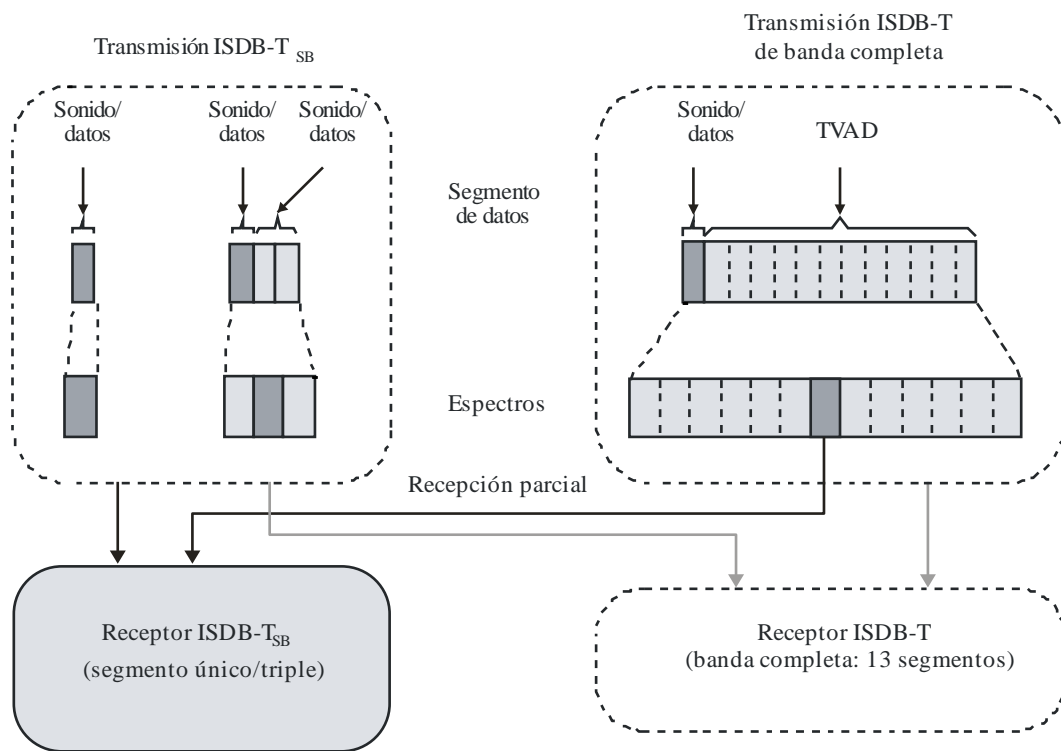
Transmisión ISDB-T $_{SB}$

Transmisión ISDB-T de banda completa

Sonido/ datos

Sonido/ datos

Sonido/ datos

Sonido/ datos

TVAD

Segmento de datos

Espectros

Recepción parcial

Receptor ISDB-T$_{SB}$ (segmento único/triple)

Receptor ISDB-T (banda completa: 13 segmentos)